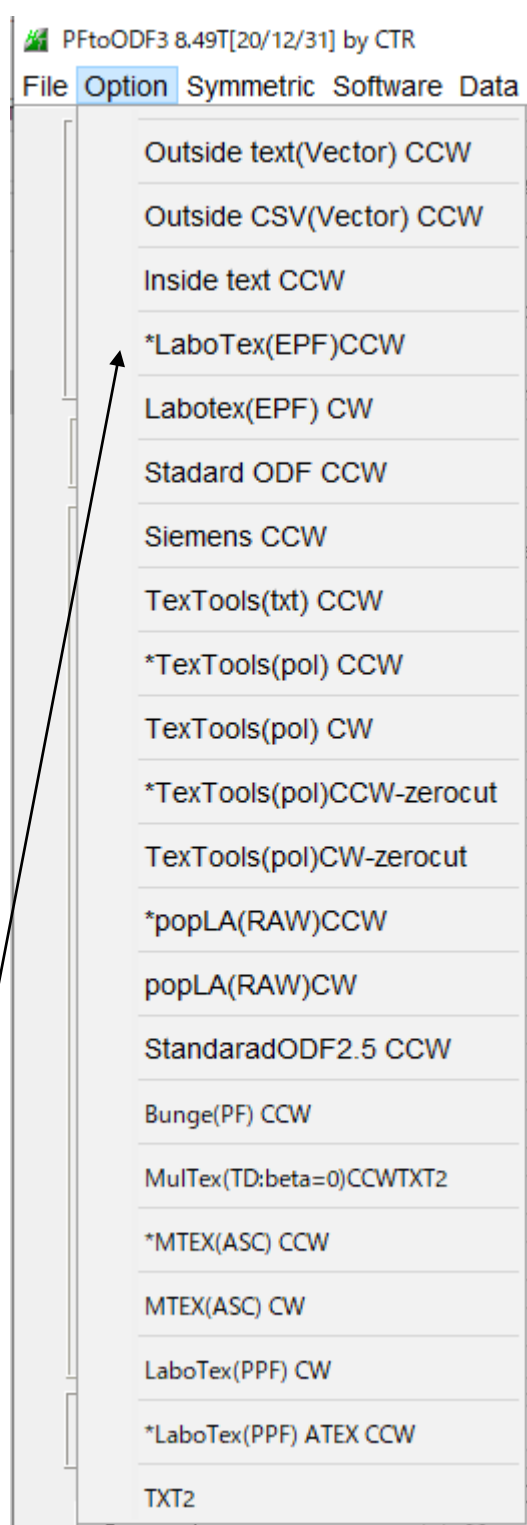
PFtoODF3 8.49T[20/12/31] by CTR

File Option Symmetric Software Data

Outside text(Vector) CCW

Outside CSV(Vector) CCW

Inside text CCW

*LaboTex(EPF)CCW

Labotex(EPF) CW

Stadard ODF CCW

Siemens CCW

TexTools(txt) CCW

*TexTools(pol) CCW

TexTools(pol) CW

*TexTools(pol)CCW-zerocut

TexTools(pol)CW-zerocut

*popLA(RAW)CCW

popLA(RAW)CW

StandaradODF2.5 CCW

Bunge(PF) CCW

MulTex(TD:beta=0)CCWTXT2

*MTEX(ASC) CCW

MTEX(ASC) CW

LaboTex(PPF) CW

*LaboTex(PPF) ATEX CCW

TXT2